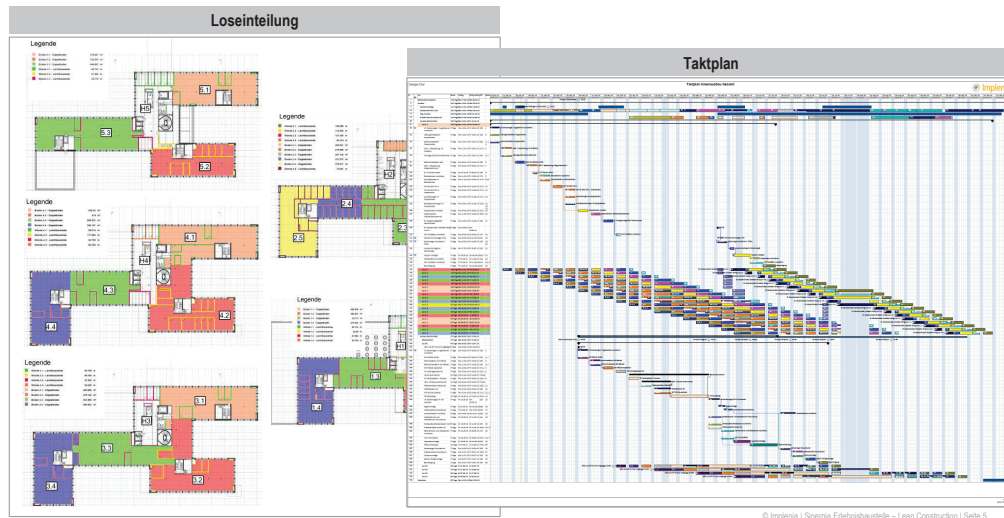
Loseinteilung

Legende

5.1

H5

5.3

5.2

Legende

4.1

H4

4.3

4.4

4.2

Legende

3.1

3.3

3.4

3.2

Legende

2.4

2.5

Legende

1.4

Taktplan

Taktplan Innenausbau Gesamt

Implenia

© Implenia | Sinergia Erlebnisbaustelle – Lean Construction | Seite 5